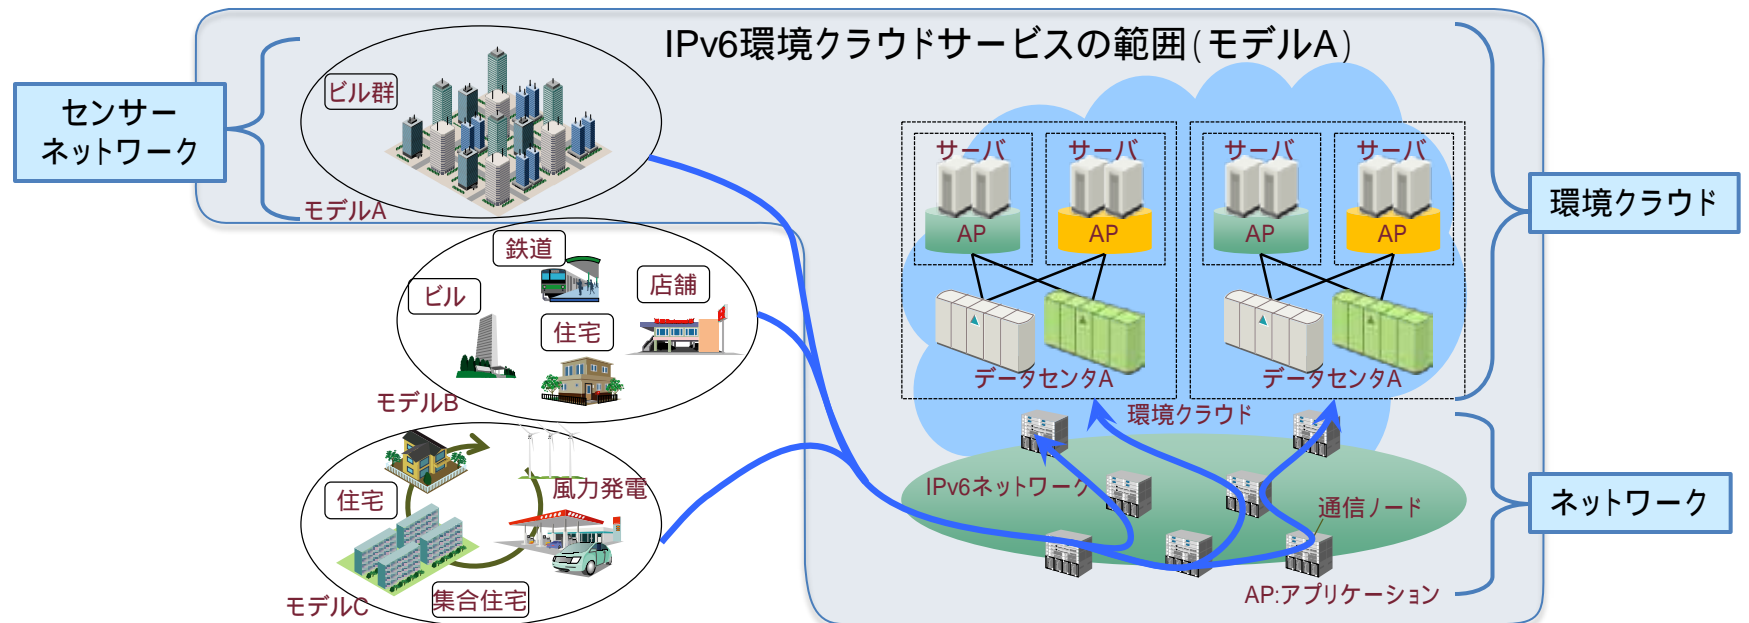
IPv6環境クラウドサービスの範囲(モデルA)

センサーネットワーク

ビル群

モデルA

サーバ
AP
サーバ
AP
サーバ
AP
サーバ
AP

データセンタA
データセンタA

環境クラウド

環境クラウド

鉄道
ビル
店舗
住宅
モデルB

住宅
風力発電
集合住宅
モデルC

IPv6ネットワーク
通信ノード
ネットワーク
AP:アプリケーション